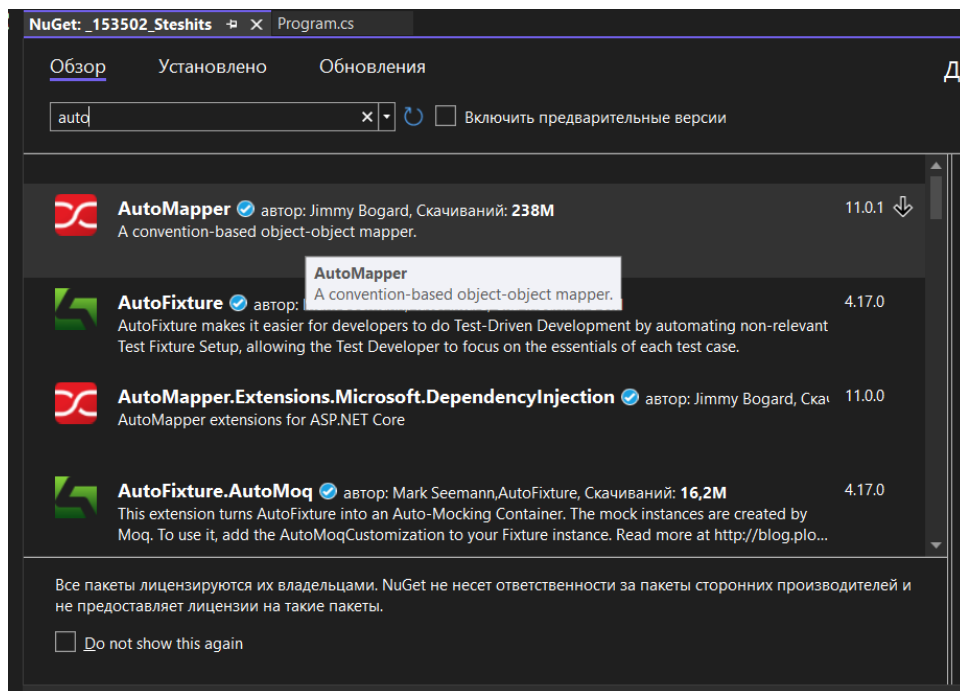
NuGet: _153502_Steshits Program.cs

Обзор Установлено Обновления Д

auto

Включить предварительные версии

AutoMapper автор: Jimmy Bogard, Скачиваний: 238M 11.0.1
A convention-based object-object mapper.

AutoMapper
A convention-based object-object mapper.

AutoFixture автор: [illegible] 4.17.0
AutoFixture makes it easier for developers to do Test-Driven Development by automating non-relevant Test Fixture Setup, allowing the Test Developer to focus on the essentials of each test case.

AutoMapper.Extensions.Microsoft.DependencyInjection автор: Jimmy Bogard, Скач 11.0.0
AutoMapper extensions for ASP.NET Core

AutoFixture.AutoMoq автор: Mark Seemann,AutoFixture, Скачиваний: 16,2M 4.17.0
This extension turns AutoFixture into an Auto-Mocking Container. The mock instances are created by Moq. To use it, add the AutoMoqCustomization to your Fixture instance. Read more at http://blog.plo...

Все пакеты лицензируются их владельцами. NuGet не несет ответственности за пакеты сторонних производителей и не предоставляет лицензии на такие пакеты.

Do not show this again